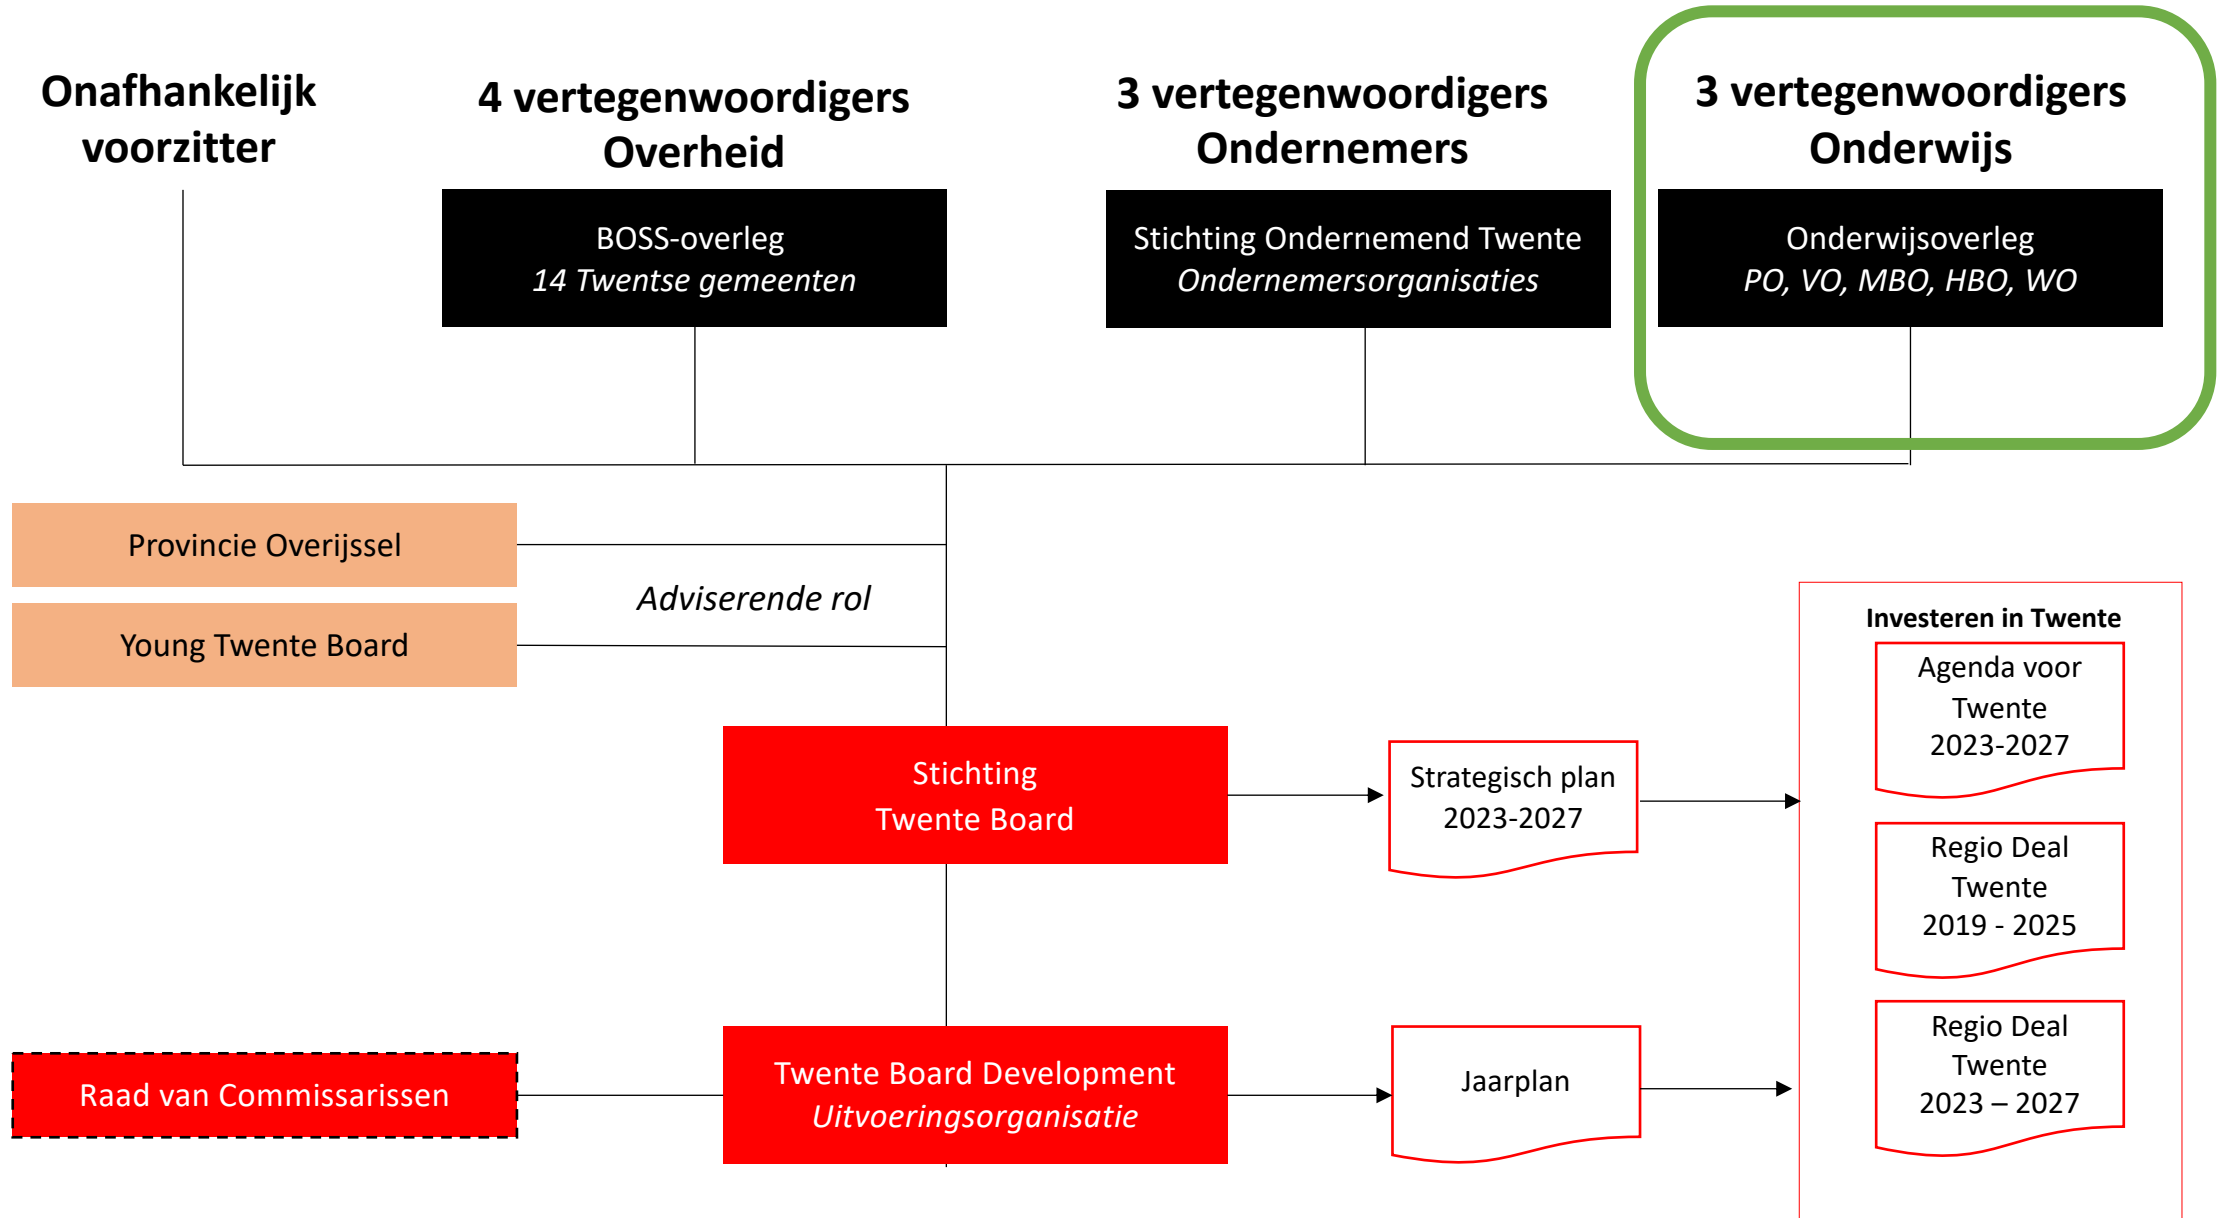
Onafhankelijk voorzitter

4 vertegenwoordigers Overheid

BOSS-overleg
*14 Twentse gemeenten*

3 vertegenwoordigers Ondernemers

Stichting Ondernemend Twente
*Ondernemersorganisaties*

3 vertegenwoordigers Onderwijs

Onderwijsoverleg
*PO, VO, MBO, HBO, WO*

Provincie Overijssel

Young Twente Board

*Adviserende rol*

Stichting Twente Board

Strategisch plan 2023-2027

Investeren in Twente

Agenda voor Twente 2023-2027

Regio Deal Twente 2019 - 2025

Regio Deal Twente 2023 – 2027

Raad van Commissarissen

Twente Board Development
*Uitvoeringsorganisatie*

Jaarplan